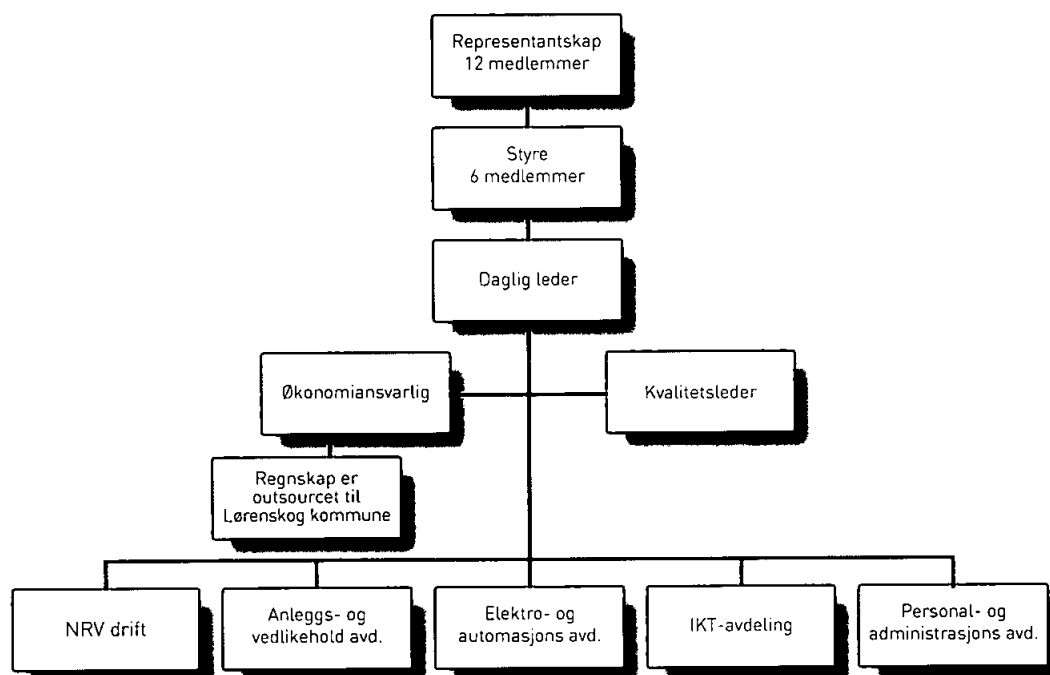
Representantskap
12 medlemmer

Styre
6 medlemmer

Daglig leder

Økonomiansvarlig

Kvalitetsleder

Regnskap er outsourcet til Lørenskog kommune

NRV drift

Anleggs- og vedlikehold avd.

Elektro- og automasjons avd.

IKT-avdeling

Personal- og administrasjons avd.